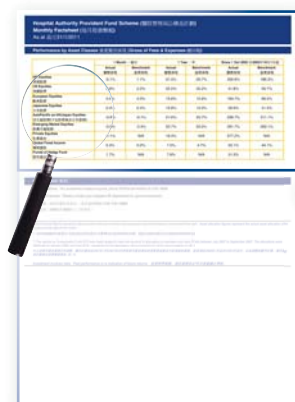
Hospital Authority Provident Fund Scheme (醫院管理局公積金計劃)
Monthly Factsheet (每月投資概覽)
As at 截至

Performance by Asset Classes 資產類別表現 (Gross of Fees & Expenses 扣除費用前)

| | 1 Month - 一個月 | | 1 Year - 一年 | | Since 1 Jan 2000 (%) | |
|---|---|---|---|---|---|---|
| | Actual | Benchmark | Actual | Benchmark | Actual | Benchmark |
| HK Equities 香港股票 | 3.1% | 1.1% | 31.3% | 30.7% | 208.6% | 199.2% |
| US Equities 美國股票 | 3.0% | 2.5% | 20.6% | 20.0% | 51.8% | 59.7% |
| European Equities 歐洲股票 | 5.4% | 5.3% | 15.6% | 15.8% | 106.1% | 109.3% |
| Japanese Equities 日本股票 | 5.4% | 6.0% | 16.6% | 15.0% | 38.6% | 31.1% |
| Asia Pacific ex HK/Japan Equities 亞太區股票(不包括香港及日本股票) | 6.4% | 6.1% | 31.6% | 29.7% | 288.7% | 271.1% |
| Emerging Market Equities 新興市場股票 | 5.9% | 5.8% | 32.7% | 30.9% | 291.1% | 260.1% |
| Private Equities 私募股票 | 7.1% | 9.6% | 16.6% | 9.8% | 377.2% | N/A |
| Global Fixed Income 環球債券 | 0.9% | 0.8% | 7.0% | 4.7% | 92.1% | 85.7% |
| Private Global Fund 環球基金 | 1.7% | N/A | 7.6% | N/A | 31.9% | N/A |

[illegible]